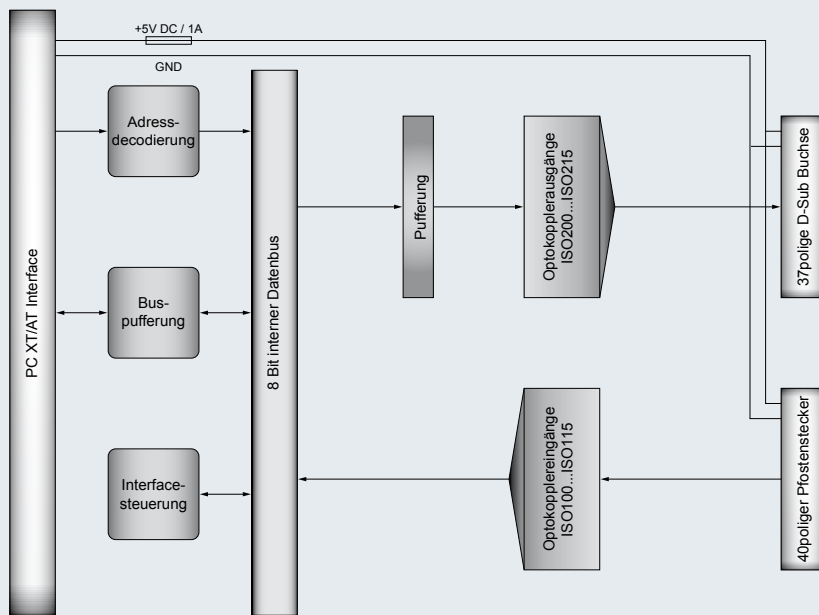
+5V DC / 1A

GND

PC XT/AT Interface

Adressdecodierung

Buspufferung

Interfacesteuerung

8 Bit interner Datenbus

Pufferung

Optokopplerausgänge ISO200...ISO215

Optokopplereingänge ISO100...ISO115

37polige D-Sub Buchse

40poliger Pfostenstecker